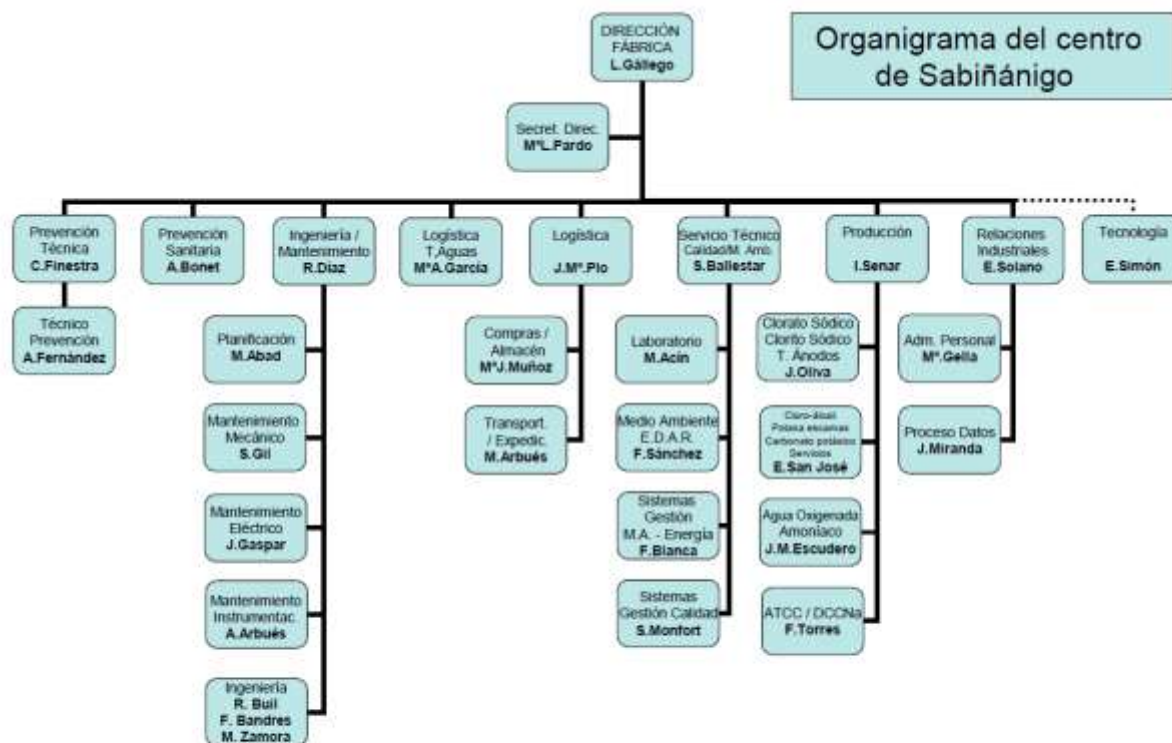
Organigrama del centro de Sabiñánigo

DIRECCIÓN FÁBRICA
L.Gállego

Secret. Direc.
MªL.Pardo

Prevención Técnica
C.Finestra

Técnico Prevención
A.Fernández

Prevención Sanitaria
A.Bonet

Ingeniería / Mantenimiento
R.Díaz

Planificación
M.Abad

Mantenimiento Mecánico
S.Gil

Mantenimiento Eléctrico
J.Gaspar

Mantenimiento Instrumentac.
A.Arbués

Ingeniería
R. Buil
F. Bandres
M. Zamora

Logística T.Aguas
MªA.García

Logística
J.Mª.Pío

Compras / Almacén
MªJ.Muñoz

Transport. / Expedic.
M.Arbués

Servicio Técnico Calidad/M. Amb.
S.Ballestar

Laboratorio
M.Acín

Medio Ambiente E.D.A.R.
F.Sánchez

Sistemas Gestión M.A. - Energía
F.Bianca

Sistemas Gestión Calidad
S.Monfort

Producción
I.Senar

Clorato Sódico Clorito Sódico T. Ánodos
J.Oliva

Cloro-álcali Potasa escamas Carbonato potásico Servicios
E.San José

Agua Oxigenada Amoníaco
J.M.Escudero

ATCC / DCCNa
F.Torres

Relaciones Industriales
E.Solano

Adm. Personal
Mª.Gella

Proceso Datos
J.Miranda

Tecnología
E.Simón